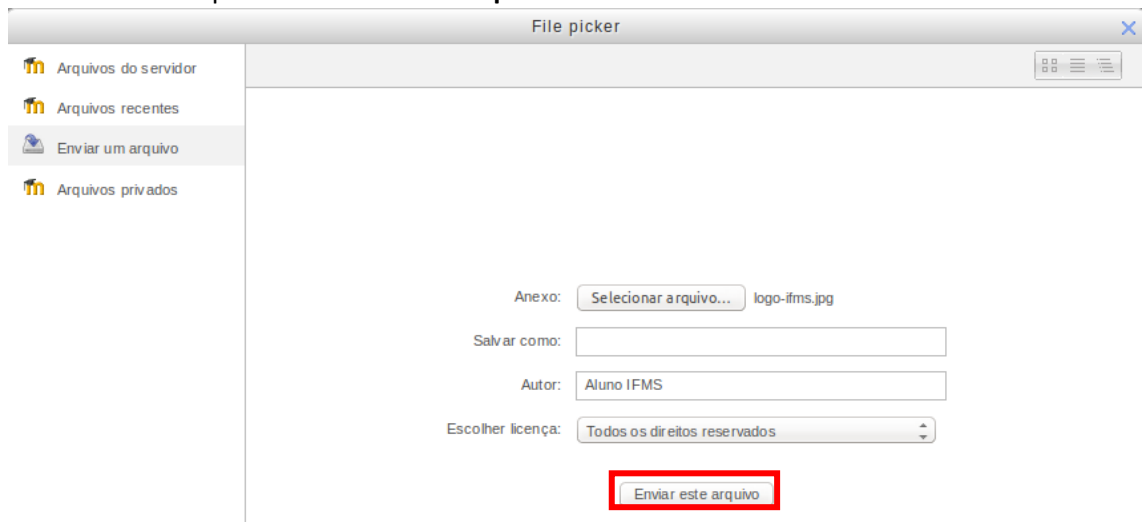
File picker

Arquivos do servidor
Arquivos recentes
Enviar um arquivo
Arquivos privados

Anexo: Selecionar arquivo... logo-ifms.jpg

Salvar como:

Autor: Aluno IFMS

Escolher licença: Todos os direitos reservados

Enviar este arquivo